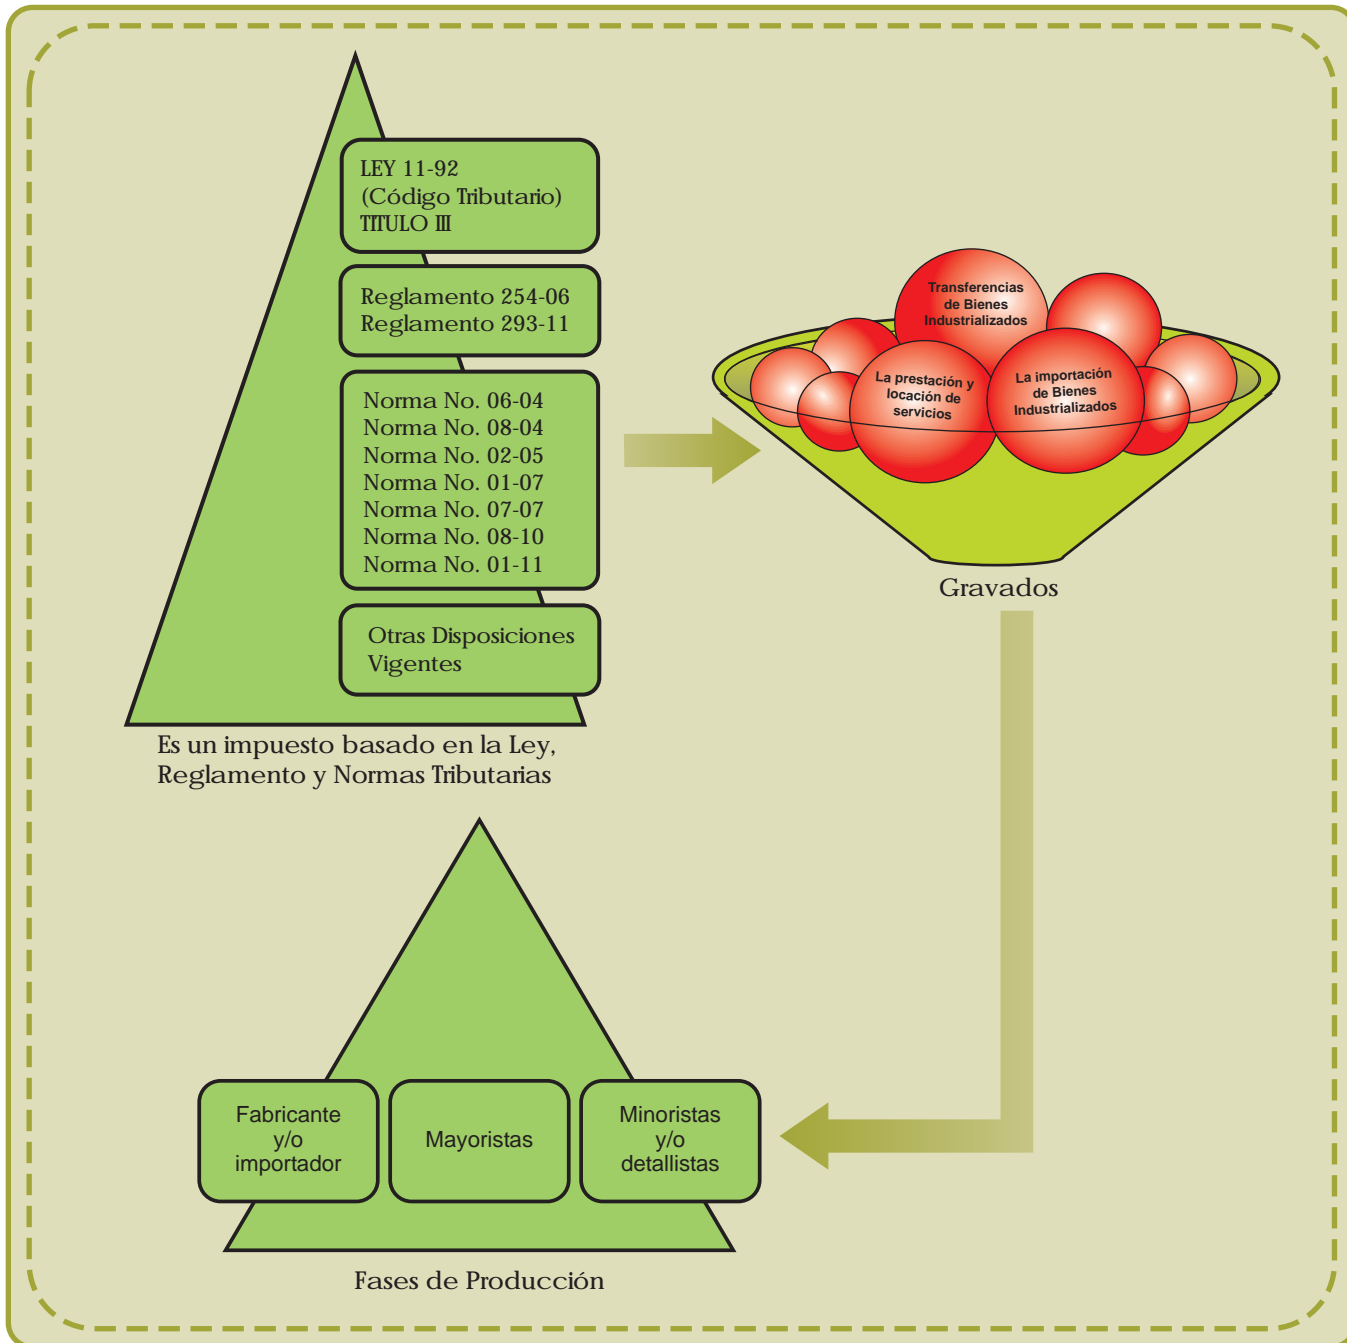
LEY 11-92
(Código Tributario)
TITULO III

Reglamento 254-06
Reglamento 293-11

Norma No. 06-04
Norma No. 08-04
Norma No. 02-05
Norma No. 01-07
Norma No. 07-07
Norma No. 08-10
Norma No. 01-11

Otras Disposiciones Vigentes

Es un impuesto basado en la Ley, Reglamento y Normas Tributarias

Transferencias de Bienes Industrializados

La prestación y locación de servicios

La importación de Bienes Industrializados

Gravados

Fabricante y/o importador

Mayoristas

Minoristas y/o detallistas

Fases de Producción